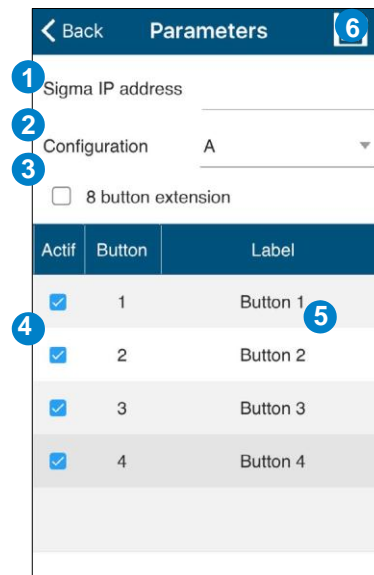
Back Parameters 6

1 Sigma IP address

2 Configuration A

3 8 button extension

| Actif | Button | Label |
|---|---|---|
| | 1 | Button 1 |
| | 2 | Button 2 |
| | 3 | Button 3 |
| | 4 | Button 4 |

4

5